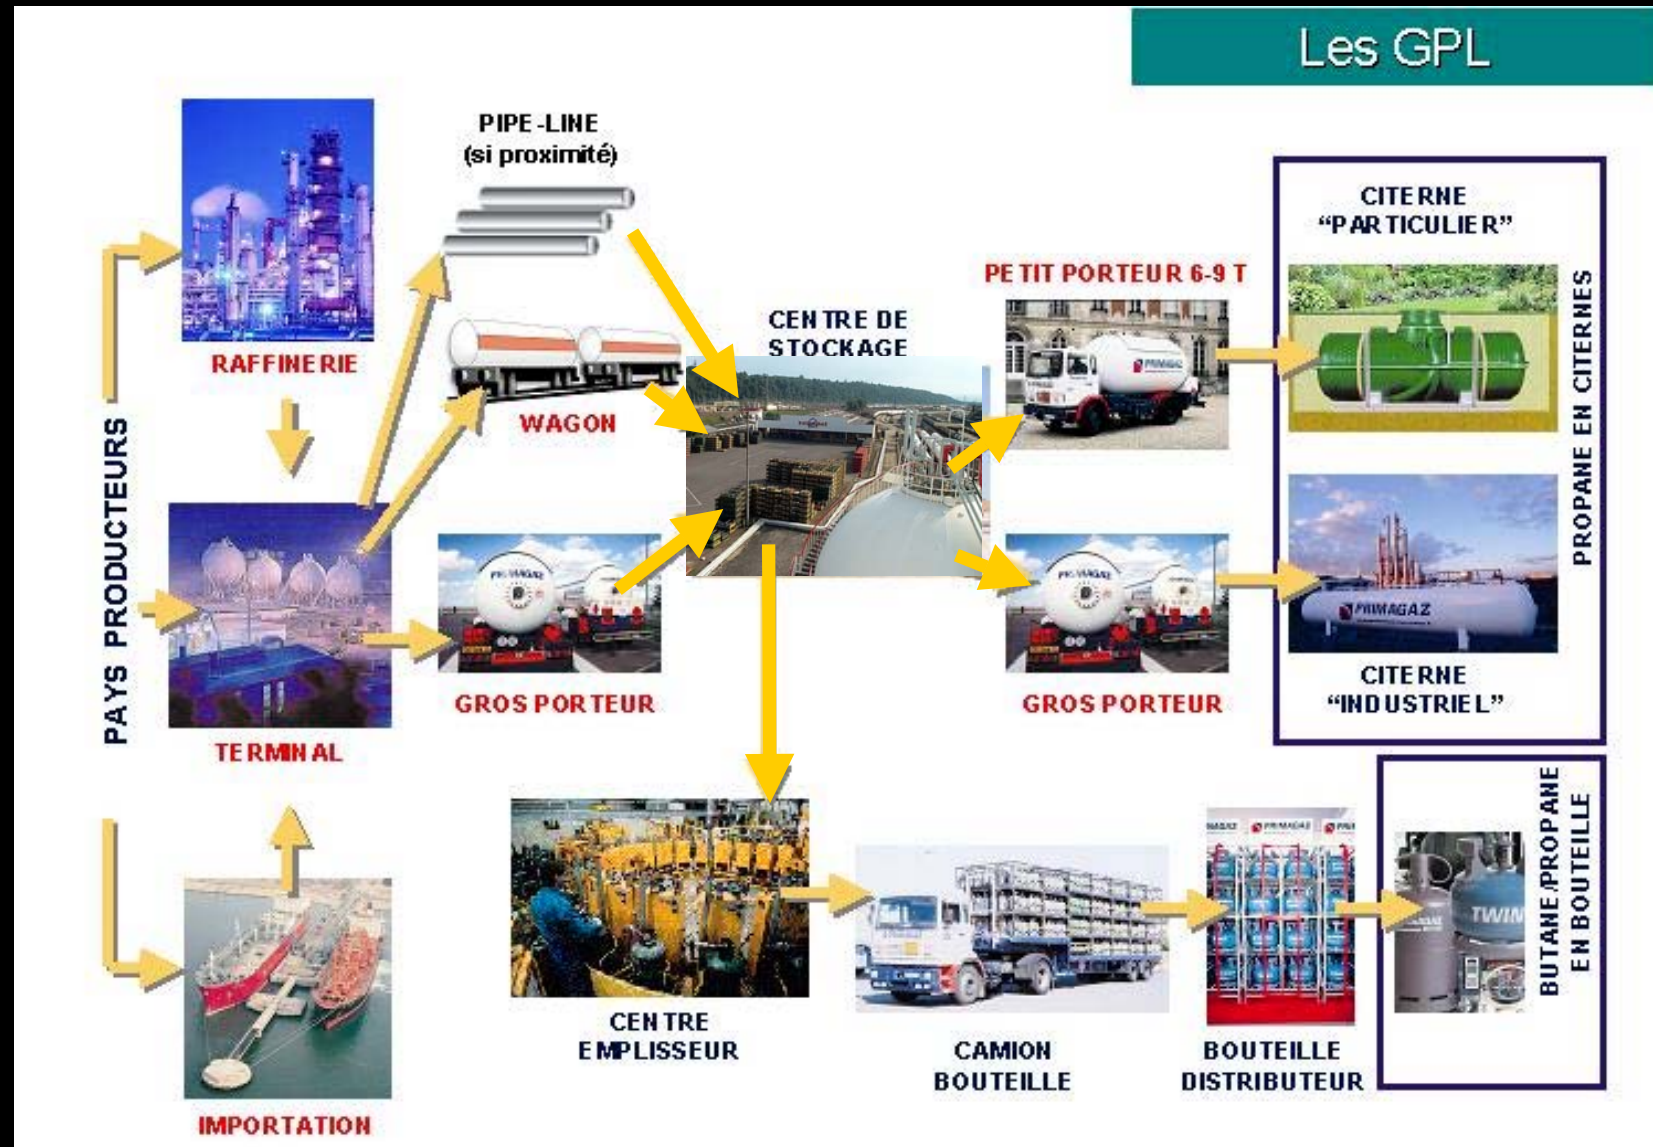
Les GPL

PAYS PRODUCTEURS

RAFFINERIE

TERMINAL

IMPORTATION

PIPE-LINE
(si proximité)

WAGON

GROS PORTEUR

CENTRE DE STOCKAGE

PETIT PORTEUR 6-9 T

GROS PORTEUR

CITERNE "PARTICULIER"

CITERNE "INDUSTRIEL"

PROPANE EN CITERNES

CENTRE EMPLISSEUR

CAMION BOUTEILLE

BOUTEILLE DISTRIBUTEUR

BUTANE/PROPANE EN BOUTEILLE